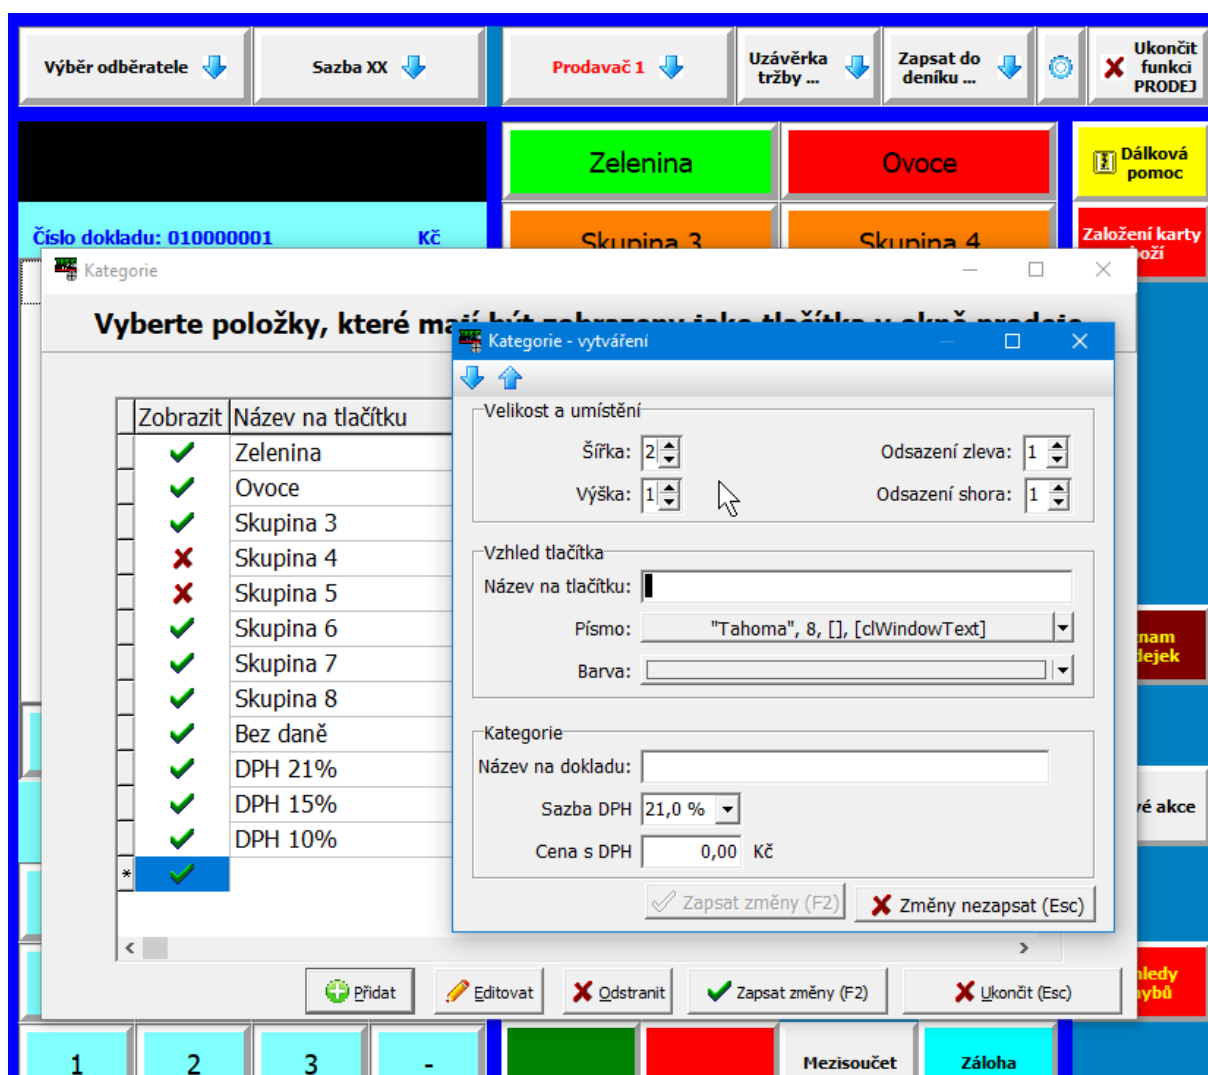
Výběr odběratele

Sazba XX

Prodavač 1

Uzávěrka tržby ...

Zapsat do deníku ...

Ukončit funkci PRODEJ

Zelenina

Ovoce

Dálková pomoc

Číslo dokladu: 010000001 Kč

Skupina 3

Skupina 4

Založení karty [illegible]oží

Kategorie

Vyberte položky, které ma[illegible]

| Zobrazit | Název na tlačítku |
|---|---|
| ✔ | Zelenina |
| ✔ | Ovoce |
| ✔ | Skupina 3 |
| ✘ | Skupina 4 |
| ✘ | Skupina 5 |
| ✔ | Skupina 6 |
| ✔ | Skupina 7 |
| ✔ | Skupina 8 |
| ✔ | Bez daně |
| ✔ | DPH 21% |
| ✔ | DPH 15% |
| ✔ | DPH 10% |
| * ✔ | |

Kategorie - vytváření

Velikost a umístění

Šířka: 2

Odsazení zleva: 1

Výška: 1

Odsazení shora: 1

Vzhled tlačítka

Název na tlačítku:

Písmo: "Tahoma", 8, [], [clWindowText]

Barva:

Kategorie

Název na dokladu:

Sazba DPH 21,0 %

Cena s DPH 0,00 Kč

Zapsat změny (F2)

Změny nezapsat (Esc)

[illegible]nam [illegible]dejek

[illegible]é akce

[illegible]ledy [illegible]ybů

Přidat

Editovat

Odstranit

Zapsat změny (F2)

Ukončit (Esc)

1

2

3

-

Mezisoučet

Záloha